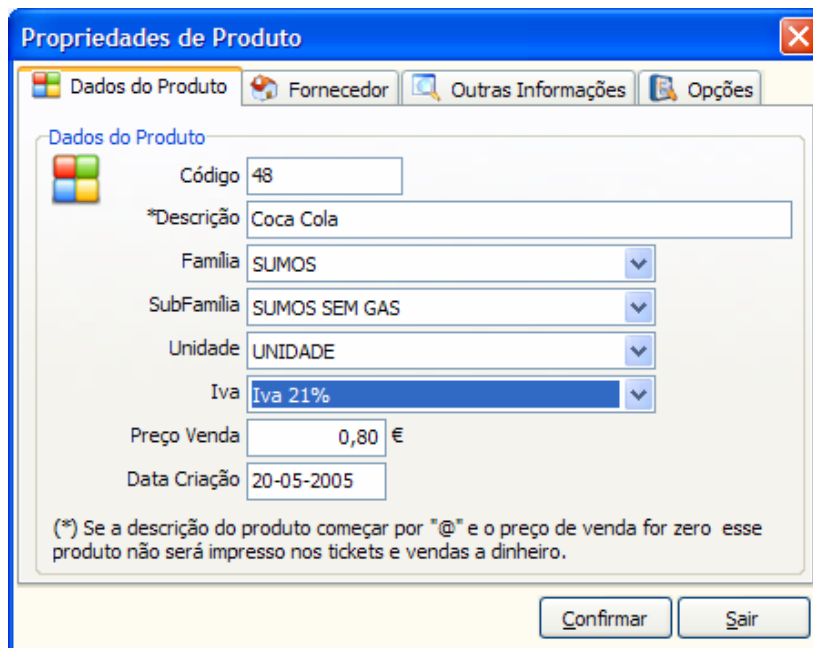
Propriedades de Produto

Dados do Produto | Fornecedor | Outras Informações | Opções

Dados do Produto

Código 48

*Descrição Coca Cola

Família SUMOS

SubFamília SUMOS SEM GAS

Unidade UNIDADE

Iva Iva 21%

Preço Venda 0,80 €

Data Criação 20-05-2005

(*) Se a descrição do produto começar por "@" e o preço de venda for zero esse produto não será impresso nos tickets e vendas a dinheiro.

Confirmar | Sair